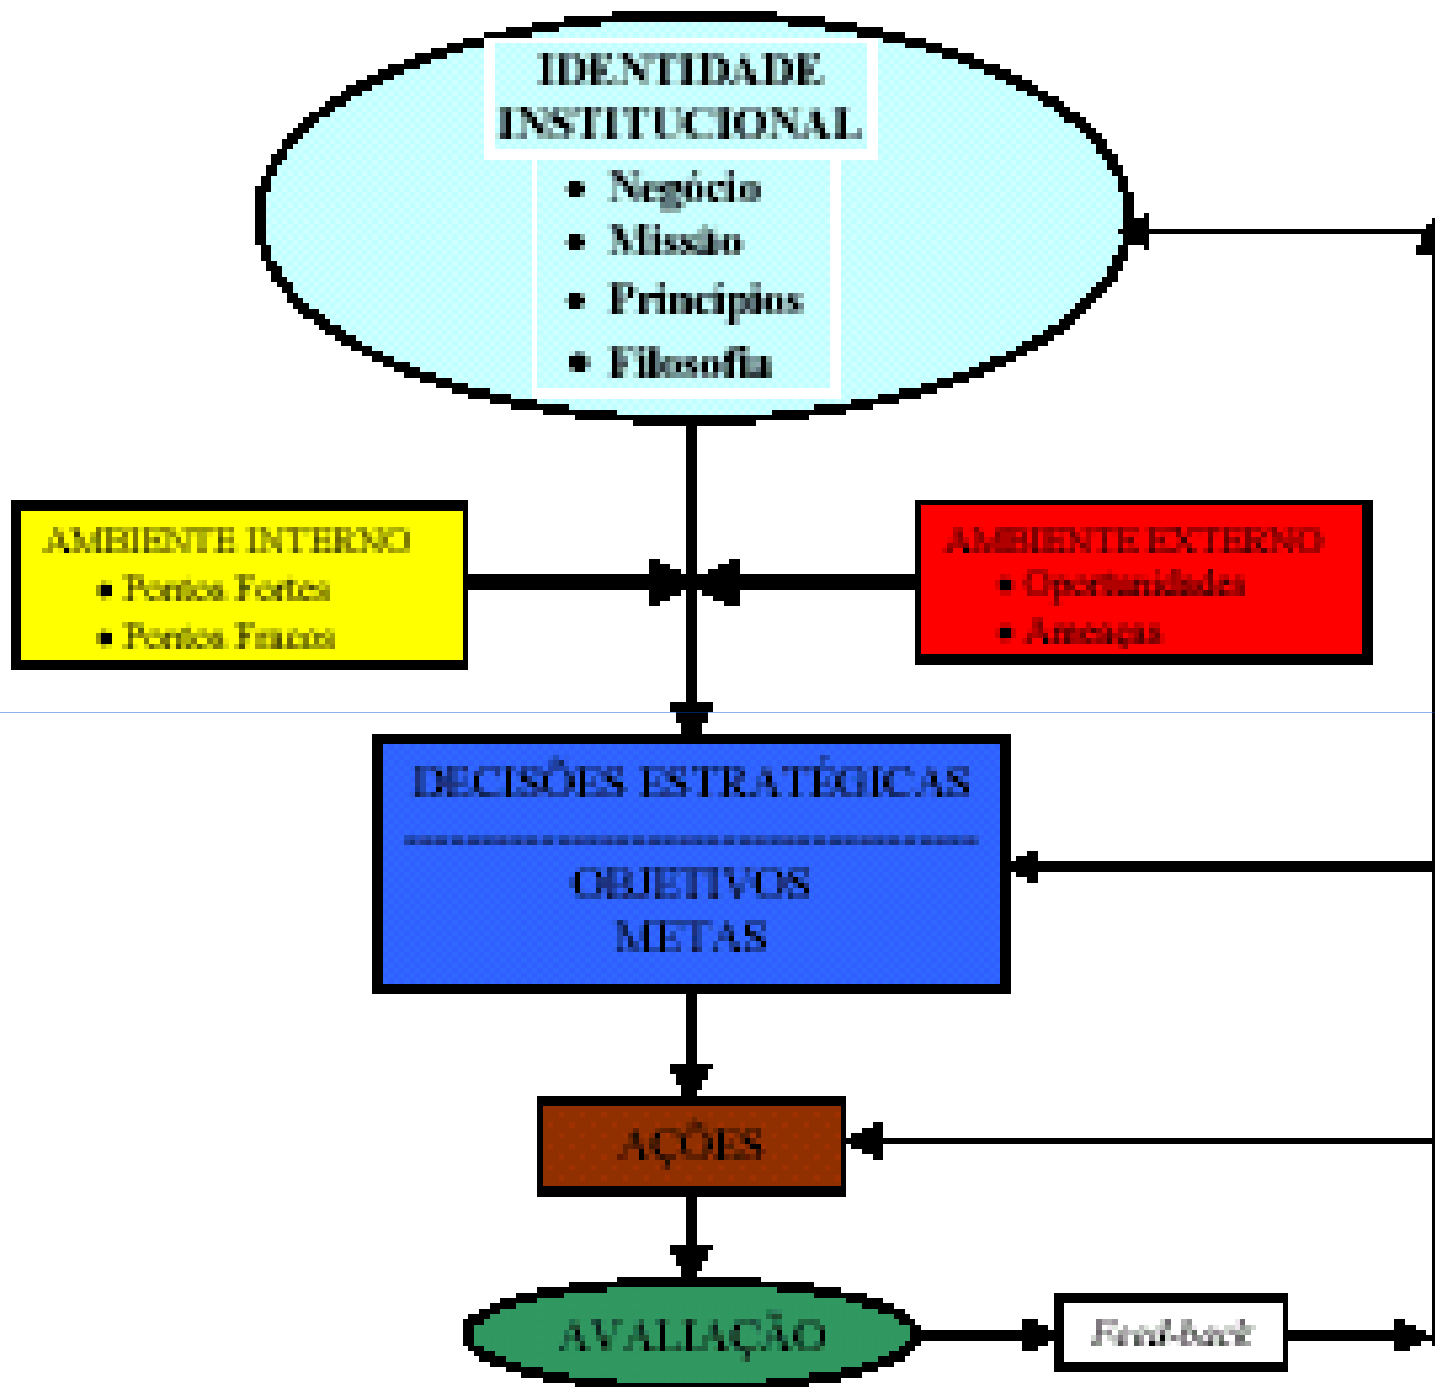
IDENTIDADE INSTITUCIONAL

- Negócio
- Missão
- Princípios
- Filosofia

AMBIENTE INTERNO
- Pontos Fortes
- Pontos Fracos

AMBIENTE EXTERNO
- Oportunidades
- Ameaças

DECISÕES ESTRATÉGICAS
-----------------------------------
OBJETIVOS
METAS

AÇÕES

AVALIAÇÃO

Feed-back